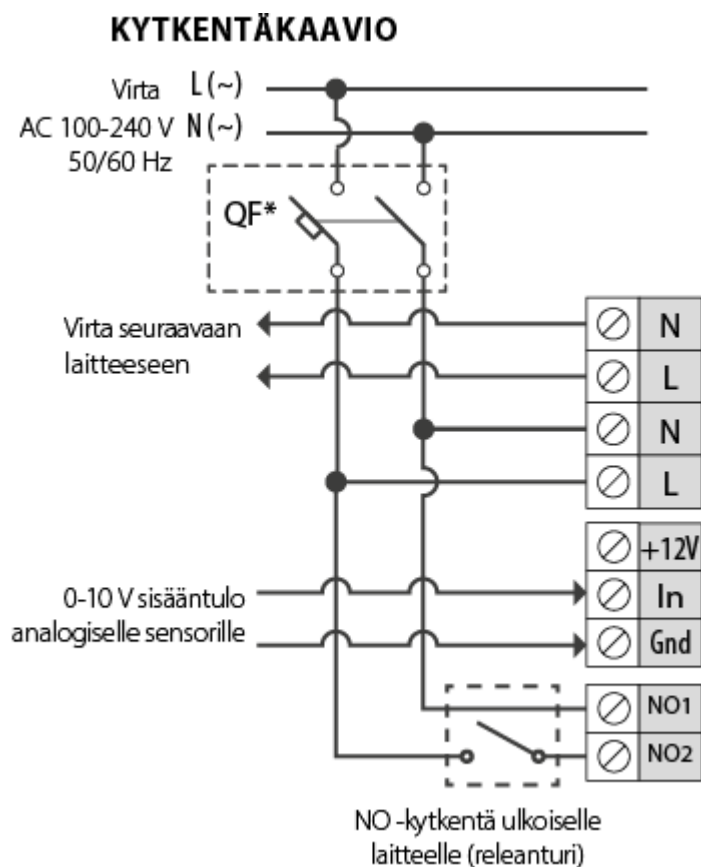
KYTKENTÄKAAVIO

Virta L(~)
AC 100-240 V N(~)
50/60 Hz

QF*

Virta seuraavaan laitteeseen

N
L
N
L

+12V
In
Gnd

0-10 V sisääntulo analogiselle sensorille

NO1
NO2

NO -kytkentä ulkoiselle laitteelle (releanturi)